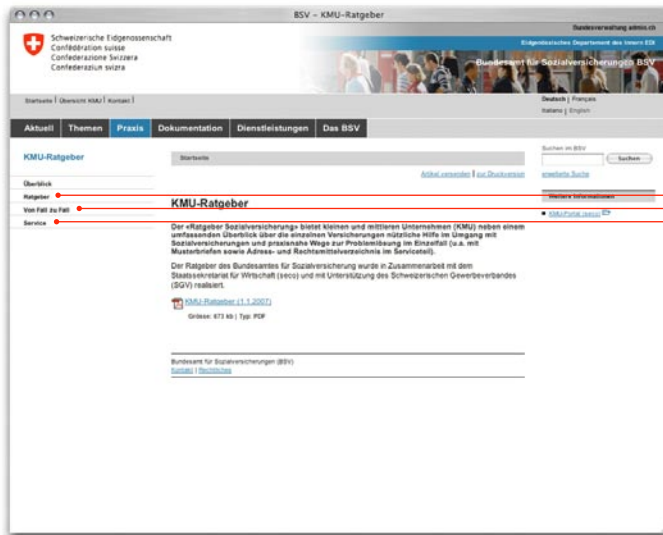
BSV – KMU-Ratgeber

Schweizerische Eidgenossenschaft
Confédération suisse
Confederazione Svizzera
Confederaziun svizra

Bundesverwaltung admin.ch
Eidgenössisches Departement des Innern EDI
Bundesamt für Sozialversicherungen BSV

Startseite | Übersicht KMU | Kontakt |

Deutsch | Français
Italiano | English

Aktuell | Themen | Praxis | Dokumentation | Dienstleistungen | Das BSV

KMU-Ratgeber

Überblick
Ratgeber
Von Fall zu Fall
Service

Startseite

Artikel versenden | zur Druckversion

KMU-Ratgeber

Der «Ratgeber Sozialversicherung» bietet kleinen und mittleren Unternehmen (KMU) neben einem umfassenden Überblick über die einzelnen Versicherungen nützliche Hilfe im Umgang mit Sozialversicherungen und praxisnahe Wege zur Problemlösung im Einzelfall (u.a. mit Musterbriefen sowie Adress- und Rechtsmittelverzeichnis im Serviceteil).

Der Ratgeber des Bundesamtes für Sozialversicherung wurde in Zusammenarbeit mit dem Staatssekretariat für Wirtschaft (seco) und mit Unterstützung des Schweizerischen Gewerbeverbandes (SGV) realisiert.

KMU-Ratgeber (1.1.2007)
Grösse: 673 kb | Typ: PDF

Bundesamt für Sozialversicherungen (BSV)
Kontakt | Rechtliches

Suchen im BSV
Suchen
erweiterte Suche

Weitere Informationen
KMU-Portal (seco)